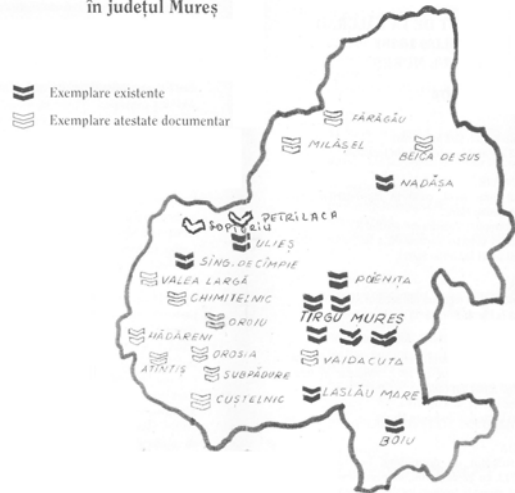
în județul Mureș

Exemplare existente
Exemplare atestate documentar

FĂRĂGĂU
MILĂȘEL
BEICA DE SUS
NADĂȘA
SOPTERIU
PETRILACA
ULIEȘ
SÎNG. DE CÎMPIE
VALEA LARGĂ
CHIMITELNIC
POIENIȚA
TÎRGU MUREȘ
OROIU
HĂDĂRENI
OROSIA
VAIDACUȚA
ATINTIS
SUBPĂDURE
LASLĂU MARE
CUSTELNIC
BOIU